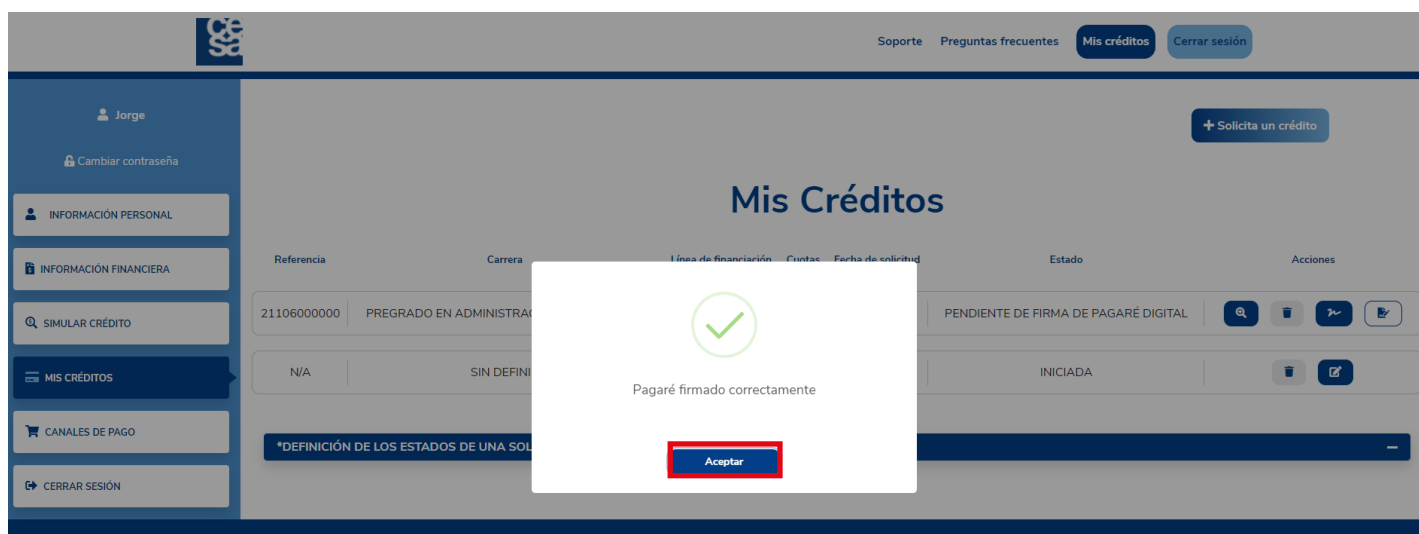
Ce sa

Soporte Preguntas frecuentes Mis créditos Cerrar sesión

Jorge

Cambiar contraseña

INFORMACIÓN PERSONAL

INFORMACIÓN FINANCIERA

SIMULAR CRÉDITO

MIS CRÉDITOS

CANALES DE PAGO

CERRAR SESIÓN

+ Solicita un crédito

Mis Créditos

| Referencia | Carrera | Línea de financiación | Cuotas | Fecha de solicitud | Estado | Acciones |
|---|---|---|---|---|---|---|
| 21106000000 | PREGRADO EN ADMINISTRAC | | | | PENDIENTE DE FIRMA DE PAGARÉ DIGITAL | |
| N/A | SIN DEFINI | | | | INICIADA | |

*DEFINICIÓN DE LOS ESTADOS DE UNA SOL

Pagaré firmado correctamente

Aceptar